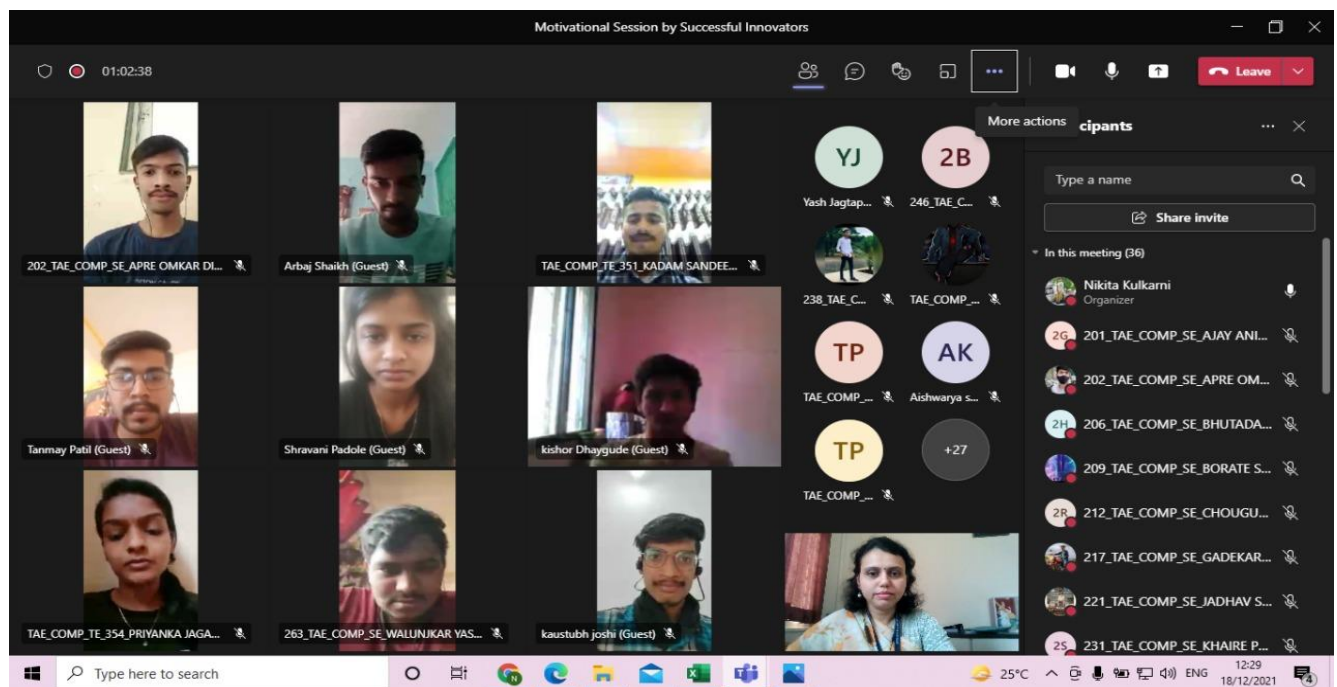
Motivational Session by Successful Innovators

01:02:38

Leave

More actions

cipants

202_TAE_COMP_SE_APRE OMKAR DI...

Arbaj Shaikh (Guest)

TAE_COMP_TE_351_KADAM SANDEE...

Tanmay Patil (Guest)

Shravani Padole (Guest)

kishor Dhaygude (Guest)

TAE_COMP_TE_354_PRIYANKA JAGA...

263_TAE_COMP_SE_WALUNJKAR YAS...

kaustubh joshi (Guest)

YJ

Yash Jagtap...

2B

246_TAE_C...

238_TAE_C...

TAE_COMP_...

TP

TAE_COMP_...

AK

Aishwarya s...

TP

TAE_COMP_...

+27

Type a name

Share invite

In this meeting (36)

Nikita Kulkarni

Organizer

2G 201_TAE_COMP_SE_AJAY ANI...

202_TAE_COMP_SE_APRE OM...

2H 206_TAE_COMP_SE_BHUTADA...

209_TAE_COMP_SE_BORATE S...

2R 212_TAE_COMP_SE_CHOUGU...

217_TAE_COMP_SE_GADEKAR...

221_TAE_COMP_SE_JADHAV S...

2S 231_TAE_COMP_SE_KHAIRE P...

Type here to search

25°C ENG 12:29 18/12/2021